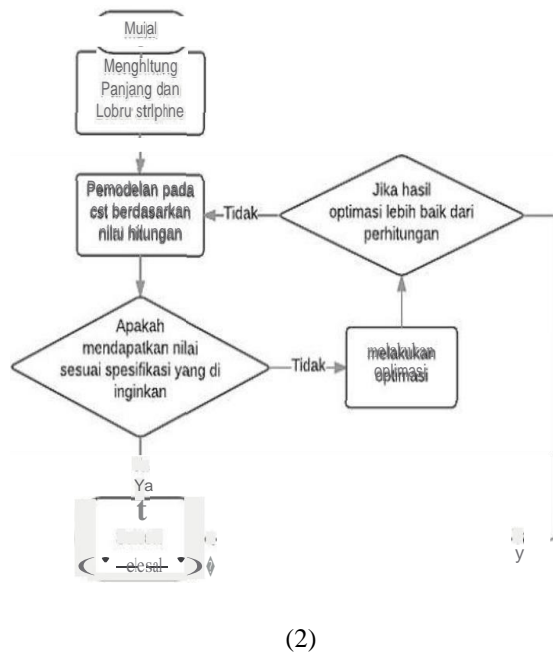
Mujal

Menghitung Panjang dan Lobru striphne

Pemodelan pada cst berdasarkan nilai hitungan

Tidak

Jika hasil optimasi lebih baik dari perhitungan

Apakah mendapatkan nilai sesuai spesifikasi yang di inginkan

Tidak

melakukan optimasi

Ya

t

elesai

y

(2)